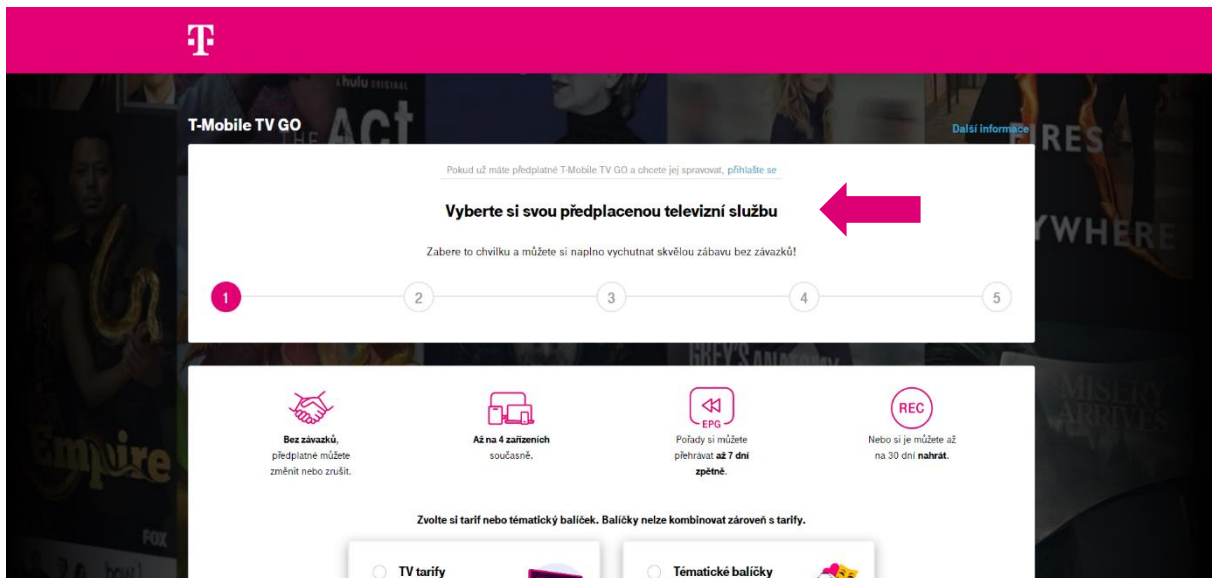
T-Mobile TV GO

Další informace

Pokud už máte předplatné T-Mobile TV GO a chcete jej spravovat, přihlašte se

Vyberte si svou předplacenou televizní službu

Zabere to chvilku a můžete si naplno vychutnat skvělou zábavu bez závazků!

1 2 3 4 5

Bez závazků, předplatné můžete změnit nebo zrušit.

Až na 4 zařízeních současně.

EPG

Pořady si můžete přehrávat až 7 dní zpětně.

REC

Nebo si je můžete až na 30 dní nahrát.

Zvolte si tarif nebo tématický balíček. Balíčky nelze kombinovat zároveň s tarify.

TV tarify

Tématické balíčky